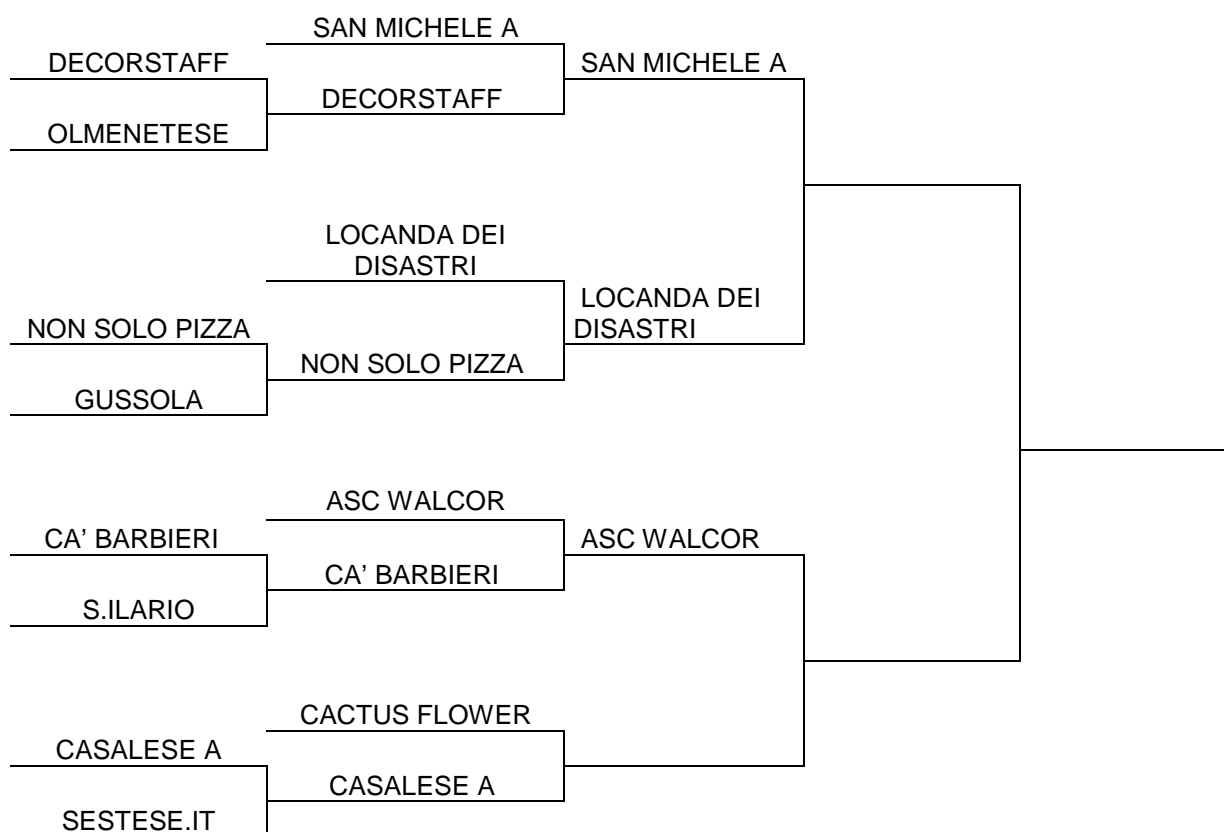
SAN MICHELE A

DECORSTAFF

DECORSTAFF

SAN MICHELE A

OLMENETESE

LOCANDA DEI DISASTRI

NON SOLO PIZZA

LOCANDA DEI DISASTRI

NON SOLO PIZZA

GUSSOLA

ASC WALCOR

CA' BARBIERI

ASC WALCOR

CA' BARBIERI

S.ILARIO

CACTUS FLOWER

CASALESE A

CASALESE A

SESTESE.IT